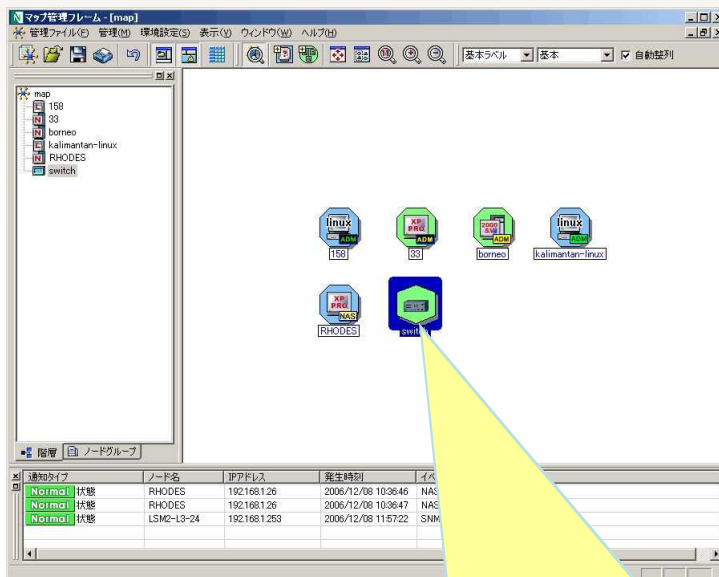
マップ管理フレーム - [map]
管理ファイル(F) 管理(M) 環境設定(S) 表示(V) ウィンドウ(W) ヘルプ(H)
基本ラベル 基本 自動整列

map
158
33
borneo
kalimantan-linux
RHODES
switch

階層 ノードグループ

linux ADM
158
XP PRO ADM
33
2000 SVR ADM
borneo
linux ADM
kalimantan-linux
XP PRO NAS
RHODES
switch

| 通知タイプ | ノード名 | IPアドレス | 発生時刻 | イベ |
|---|---|---|---|---|
| Normal 状態 | RHODES | 192.168.1.26 | 2006/12/08 10:36:46 | NAS |
| Normal 状態 | RHODES | 192.168.1.26 | 2006/12/08 10:36:47 | NAS |
| Normal 状態 | LSM2-L3-24 | 192.168.1.253 | 2006/12/08 11:57:22 | SNM |